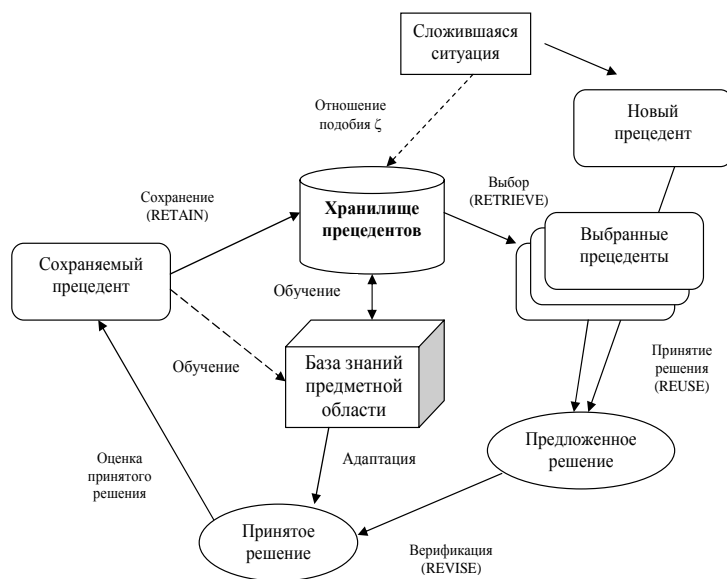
Сложившаяся ситуация

Отношение подобия $\zeta$

Новый прецедент

Сохранение (RETAIN)

Хранилище прецедентов

Выбор (RETRIEVE)

Выбранные прецеденты

Сохраняемый прецедент

Обучение

Обучение

База знаний предметной области

Принятие решения (REUSE)

Оценка принятого решения

Адаптация

Предложенное решение

Принятое решение

Верификация (REVISE)